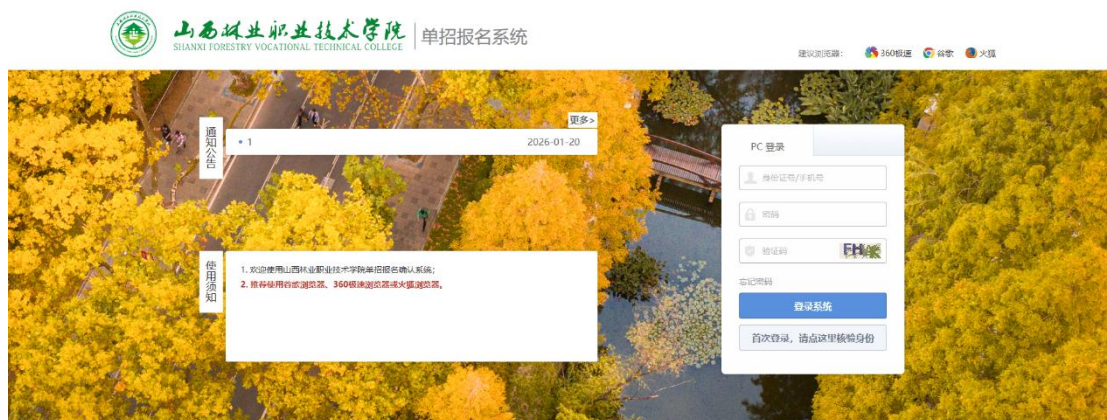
山西林业职业技术学院
SHANXI FORESTRY VOCATIONAL TECHNICAL COLLEGE
单招报名系统

建议浏览器： 360极速 谷歌 火狐

通知公告
更多>
• 1 2026-01-20

使用须知
1. 欢迎使用山西林业职业技术学院单招报名确认系统；
2. 推荐使用谷歌浏览器、360极速浏览器或火狐浏览器。

PC 登录
身份证号/手机号
密码
验证码
FH
忘记密码
登录系统
首次登录，请点这里核验身份